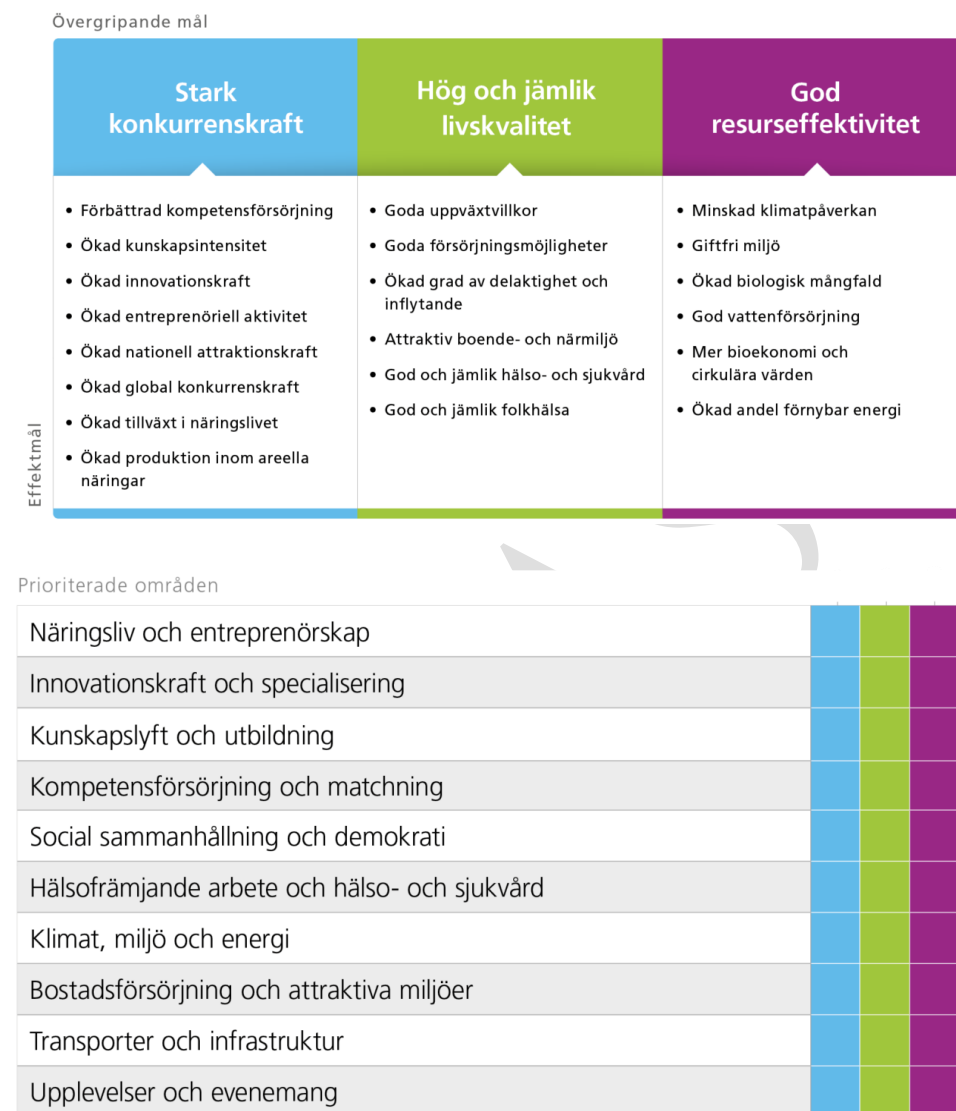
Övergripande mål

Stark konkurrenskraft

Hög och jämlik livskvalitet

God resurseffektivitet

Effektmål

• Förbättrad kompetensförsörjning
• Ökad kunskapsintensitet
• Ökad innovationskraft
• Ökad entreprenöriell aktivitet
• Ökad nationell attraktionskraft
• Ökad global konkurrenskraft
• Ökad tillväxt i näringslivet
• Ökad produktion inom areella näringar

• Goda uppväxtvillkor
• Goda försörjningsmöjligheter
• Ökad grad av delaktighet och inflytande
• Attraktiv boende- och närmiljö
• God och jämlik hälso- och sjukvård
• God och jämlik folkhälsa

• Minskad klimatpåverkan
• Giftfri miljö
• Ökad biologisk mångfald
• God vattenförsörjning
• Mer bioekonomi och cirkulära värden
• Ökad andel förnybar energi

Prioriterade områden

Näringsliv och entreprenörskap
Innovationskraft och specialisering
Kunskapslyft och utbildning
Kompetensförsörjning och matchning
Social sammanhållning och demokrati
Hälsofrämjande arbete och hälso- och sjukvård
Klimat, miljö och energi
Bostadsförsörjning och attraktiva miljöer
Transporter och infrastruktur
Upplevelser och evenemang